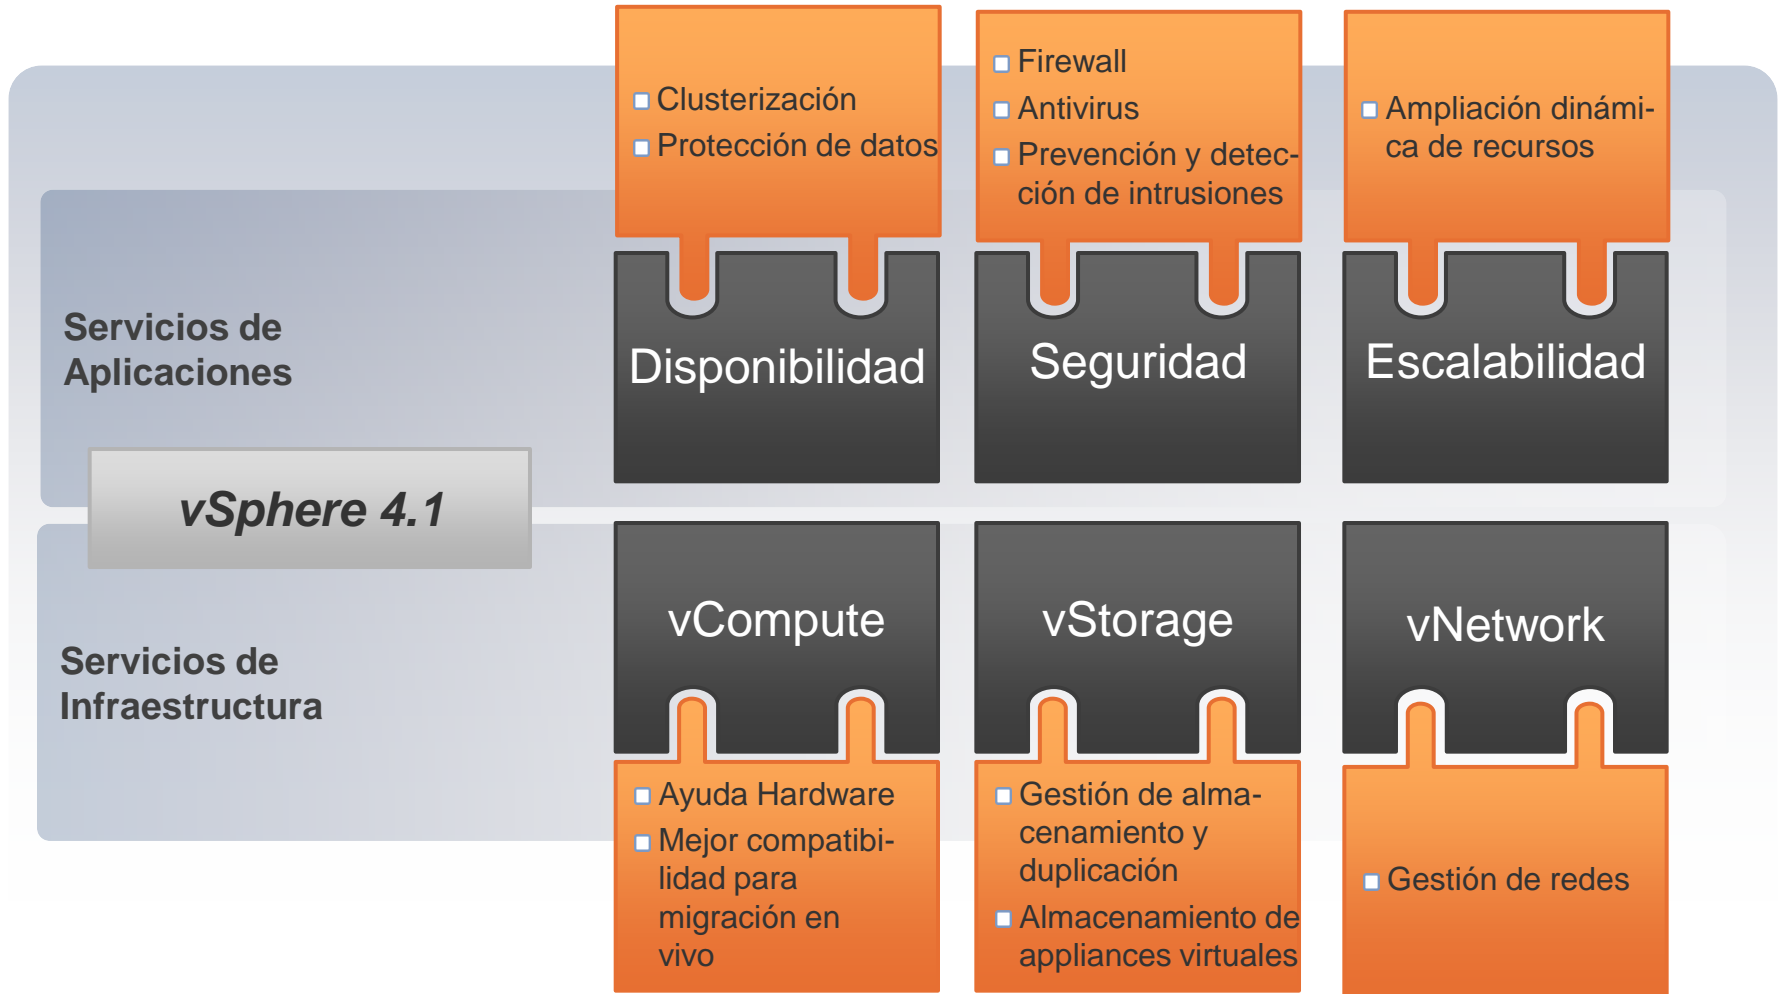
Clusterización
Protección de datos

Firewall
Antivirus
Prevención y detección de intrusiones

Ampliación dinámica de recursos

Servicios de Aplicaciones

Disponibilidad

Seguridad

Escalabilidad

vSphere 4.1

vCompute

vStorage

vNetwork

Servicios de Infraestructura

Ayuda Hardware
Mejor compatibilidad para migración en vivo

Gestión de almacenamiento y duplicación
Almacenamiento de appliances virtuales

Gestión de redes